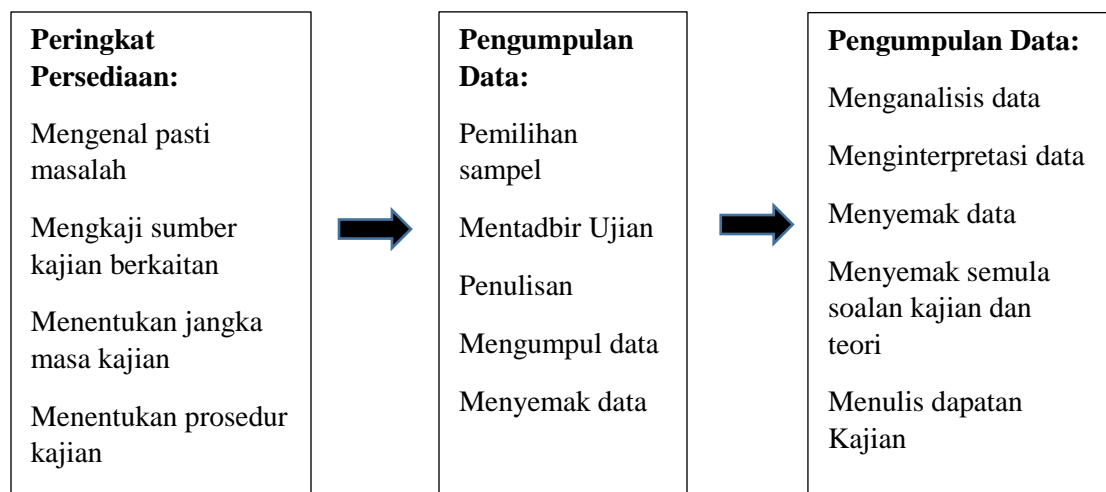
**Peringkat Persediaan:**

Mengenal pasti masalah

Mengkaji sumber kajian berkaitan

Menentukan jangka masa kajian

Menentukan prosedur kajian

**Pengumpulan Data:**

Pemilihan sampel

Mentadbir Ujian

Penulisan

Mengumpul data

Menyemak data

**Pengumpulan Data:**

Menganalisis data

Menginterpretasi data

Menyemak data

Menyemak semula soalan kajian dan teori

Menulis dapatan Kajian